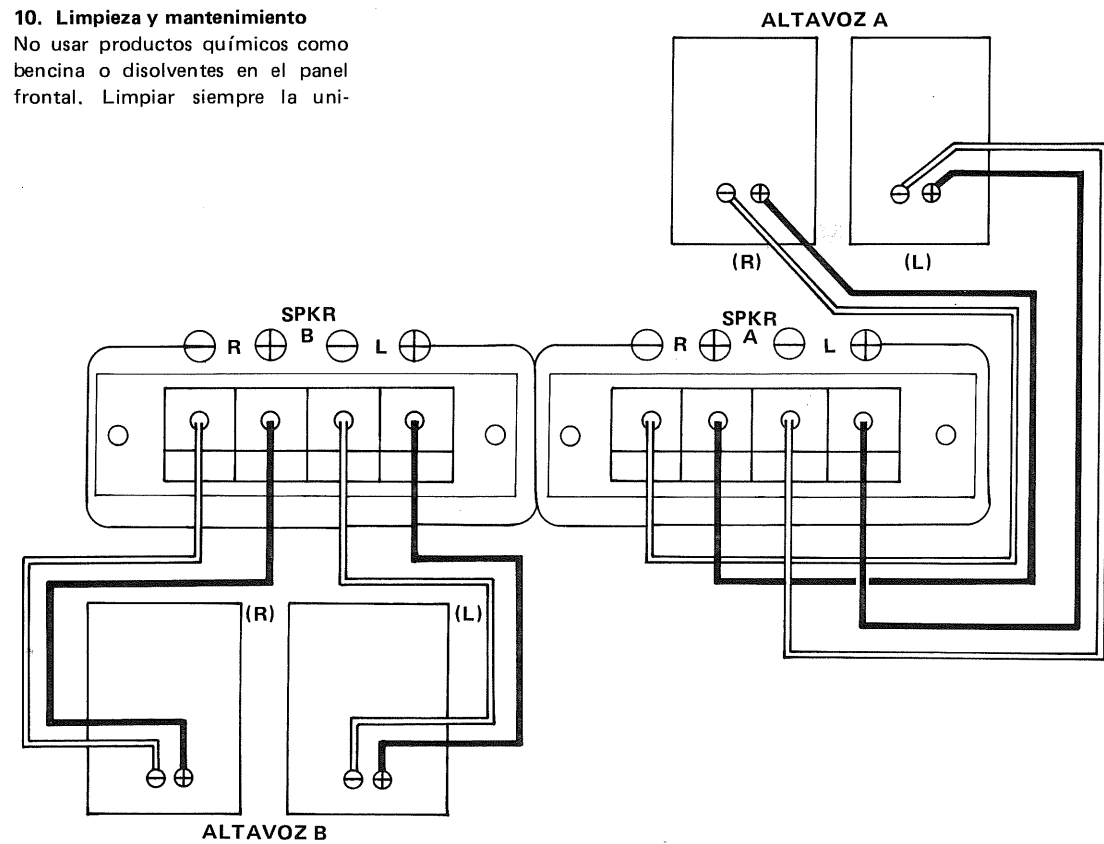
**10. Limpieza y mantenimiento**
No usar productos químicos como bencina o disolventes en el panel frontal. Limpiar siempre la uni-

ALTAVOZ A

$\ominus$ $\oplus$ $\ominus$ $\oplus$

(R) (L)

SPKR B
$\ominus$ R $\oplus$ $\ominus$ L $\oplus$

SPKR A
$\ominus$ R $\oplus$ $\ominus$ L $\oplus$

(R) (L)

$\ominus$ $\oplus$ $\ominus$ $\oplus$

ALTAVOZ B